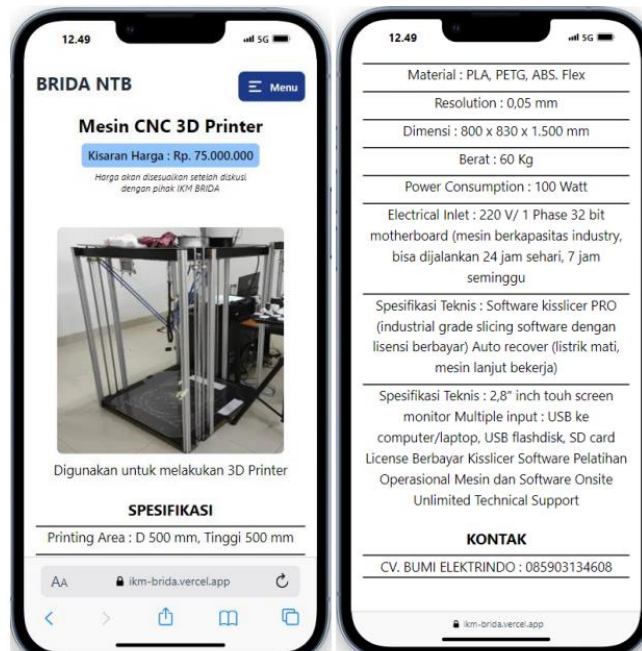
12.49 5G

BRIDA NTB

Menu

Mesin CNC 3D Printer

Kisaran Harga : Rp. 75.000.000

Harga akan disesuaikan setelah diskusi dengan pihak IKM BRIDA

Digunakan untuk melakukan 3D Printer

SPESIFIKASI

Printing Area : D 500 mm, Tinggi 500 mm

AA ikm-brida.vercel.app

12.49 5G

Material : PLA, PETG, ABS. Flex

Resolution : 0,05 mm

Dimensi : 800 x 830 x 1.500 mm

Berat : 60 Kg

Power Consumption : 100 Watt

Electrical Inlet : 220 V/ 1 Phase 32 bit motherboard (mesin berkapasitas industry, bisa dijalankan 24 jam sehari, 7 jam seminggu

Spesifikasi Teknis : Software kisslicer PRO (industrial grade slicing software dengan lisensi berbayar) Auto recover (listrik mati, mesin lanjut bekerja)

Spesifikasi Teknis : 2,8" inch touh screen monitor Multiple input : USB ke computer/laptop, USB flashdisk, SD card License Berbayar Kisslicer Software Pelatihan Operasional Mesin dan Software Onsite Unlimited Technical Support

KONTAK

CV. BUMI ELEKTRINDO : 085903134608

ikm-brida.vercel.app